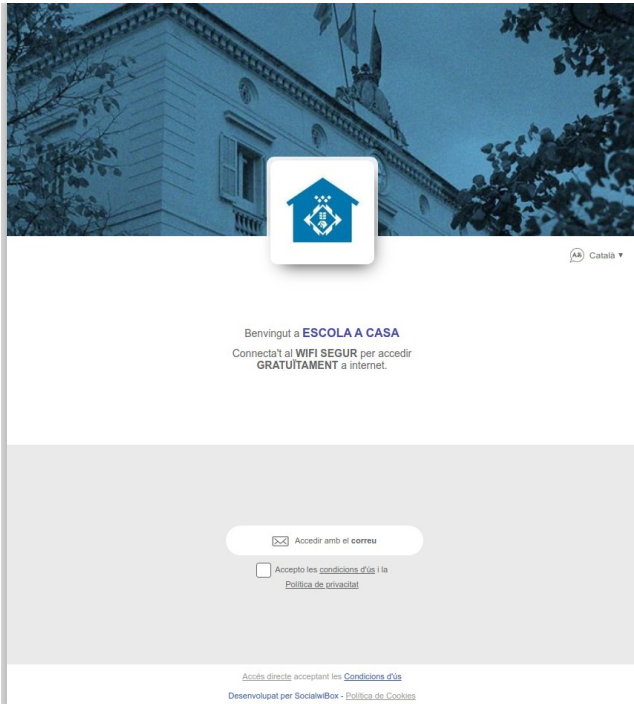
Català ▾

Benvingut a **ESCOLA A CASA**

Connecta't al **WIFI SEGUR** per accedir **GRATUÏTAMENT** a internet.

Accedir amb el **correu**

Accepto les condicions d'ús i la Política de privacitat

Accés directe acceptant les Condicions d'ús

Desenvolupat per SocialwiBox - Política de Cookies